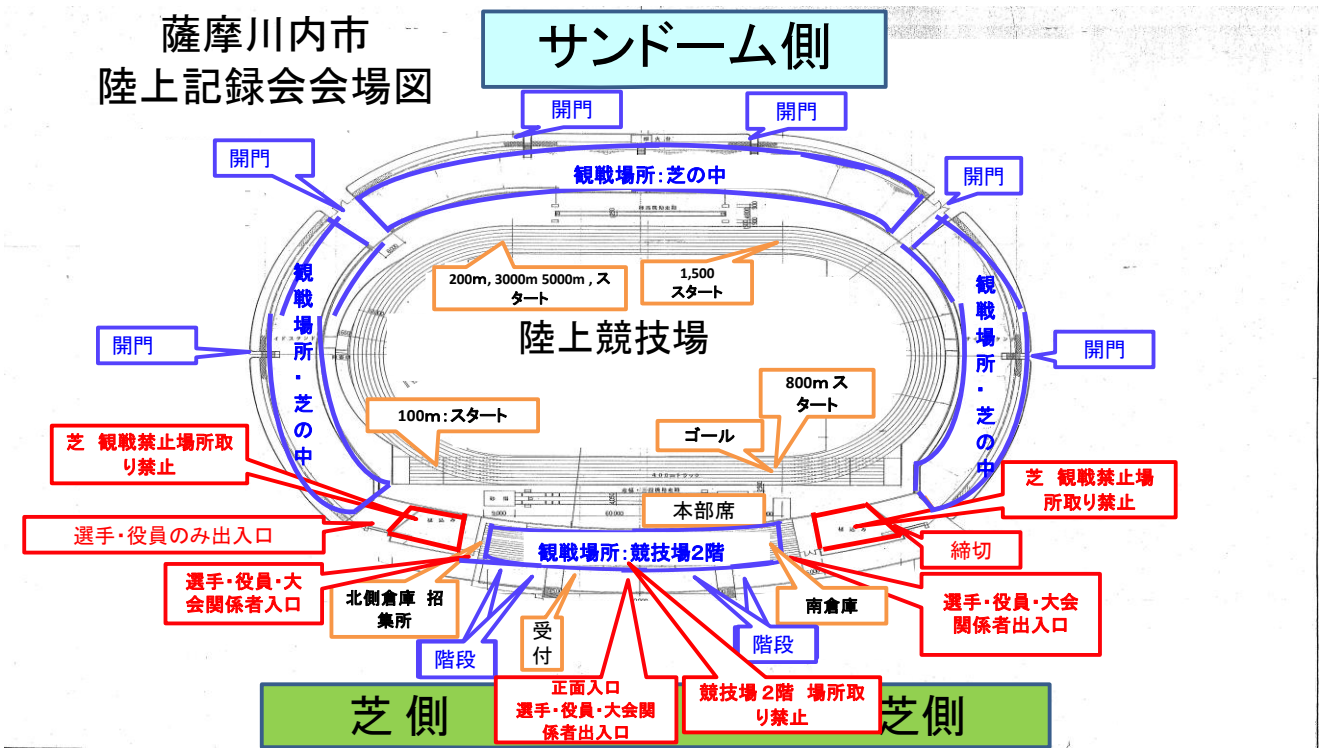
薩摩川内市
陸上記録会会場図

サンドーム側

開門

開門

開門

開門

観戦場所：芝の中

開門

開門

観戦場所・芝の中

観戦場所・芝の中

200m, 3000m 5000m，スタート

1,500 スタート

陸上競技場

800mスタート

100m：スタート

ゴール

芝 観戦禁止場所取り禁止

芝 観戦禁止場所取り禁止

選手・役員のみ出入口

本部席

観戦場所：競技場2階

締切

選手・役員・大会関係者入口

北側倉庫 招集所

受付

階段

階段

南倉庫

選手・役員・大会関係者出入口

芝 側

正面入口 選手・役員・大会関係者出入口

競技場 2階 場所取り禁止

芝側